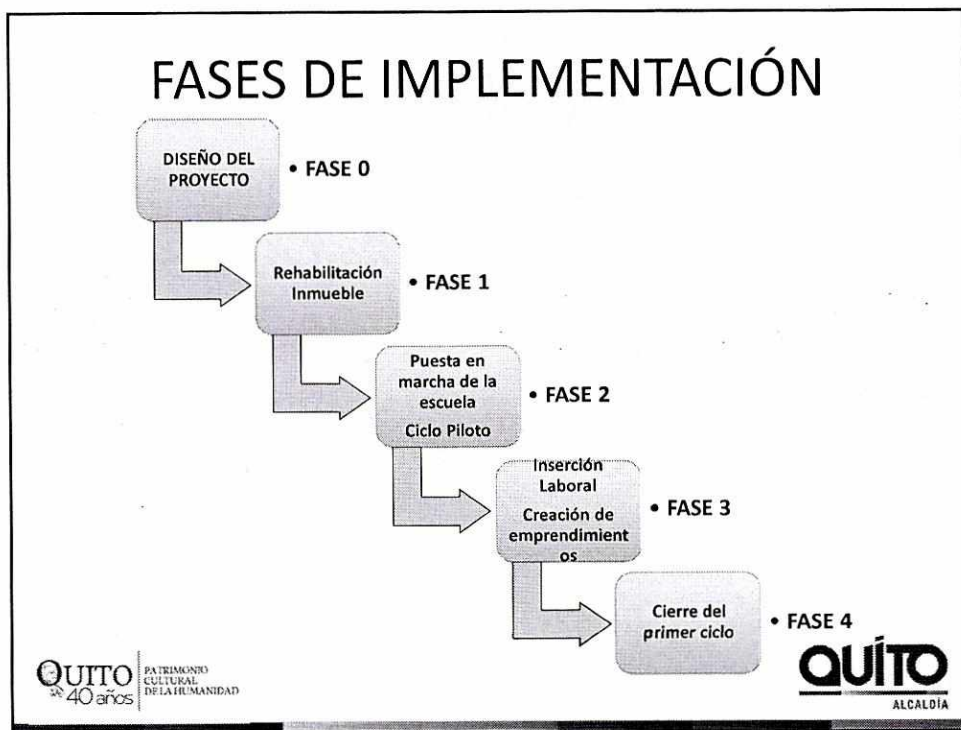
FASES DE IMPLEMENTACIÓN

DISEÑO DEL PROYECTO

• FASE 0

Rehabilitación Inmueble

• FASE 1

Puesta en marcha de la escuela

Ciclo Piloto

• FASE 2

Inserción Laboral

Creación de emprendimient os

• FASE 3

Cierre del primer ciclo

• FASE 4

QUITO 40 años PATRIMONIO CULTURAL DE LA HUMANIDAD

QUITO ALCALDÍA